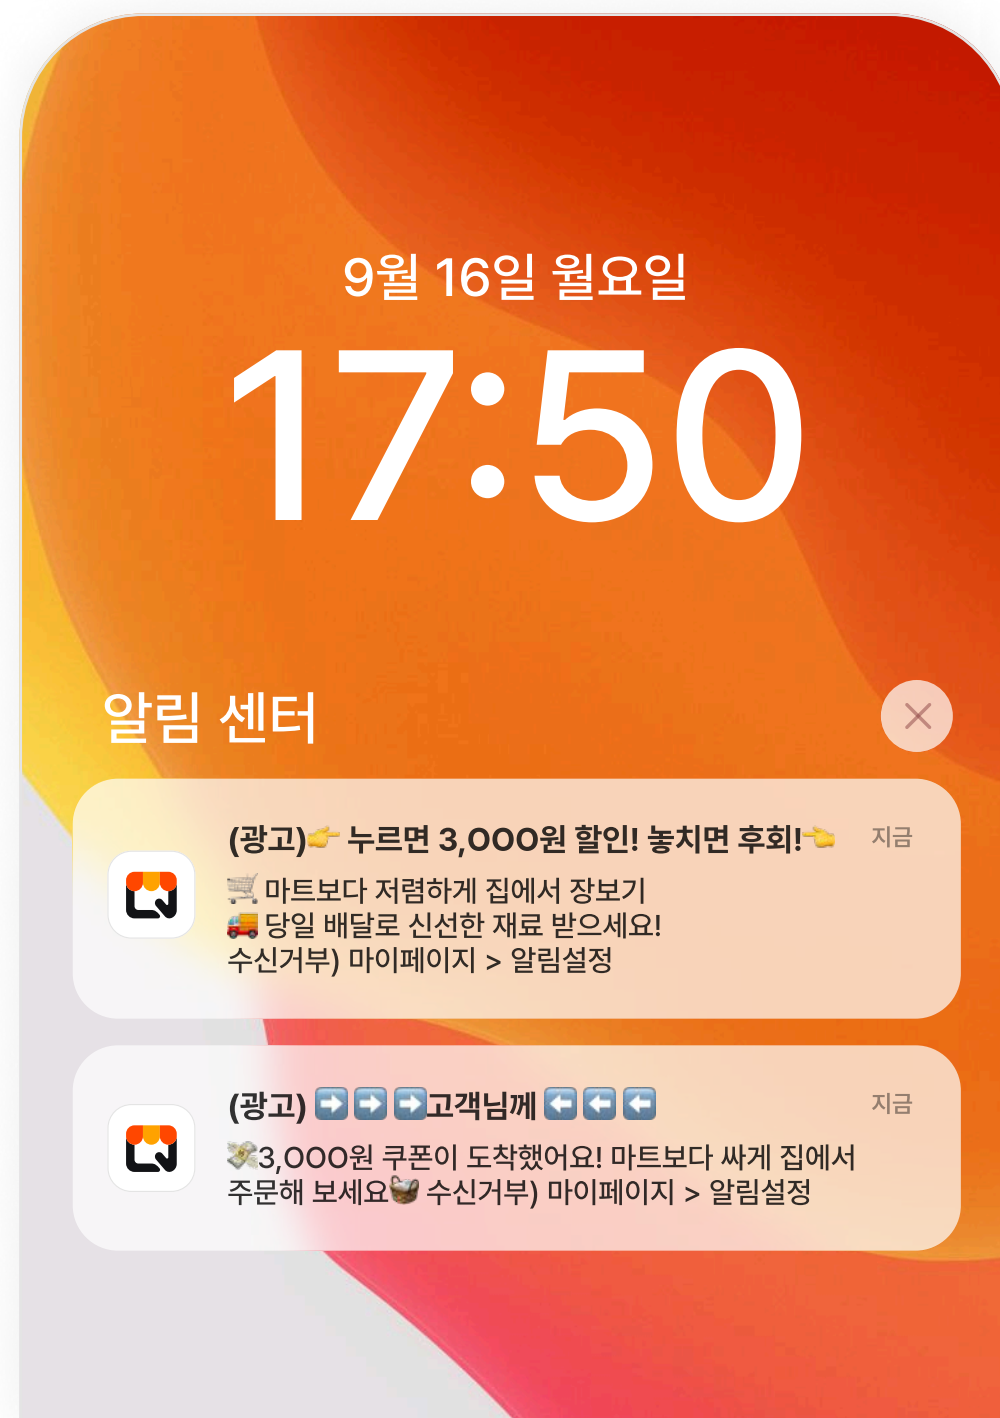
9월 16일 월요일

17:50

알림 센터

(광고)👉 누르면 3,000원 할인! 놓치면 후회!👈
🛒 마트보다 저렴하게 집에서 장보기
🚚 당일 배달로 신선한 재료 받으세요!
수신거부) 마이페이지 > 알림설정

지금

(광고) ➡️➡️➡️고객님께 ⬅️⬅️⬅️
💸3,000원 쿠폰이 도착했어요! 마트보다 싸게 집에서 주문해 보세요🧺 수신거부) 마이페이지 > 알림설정

지금